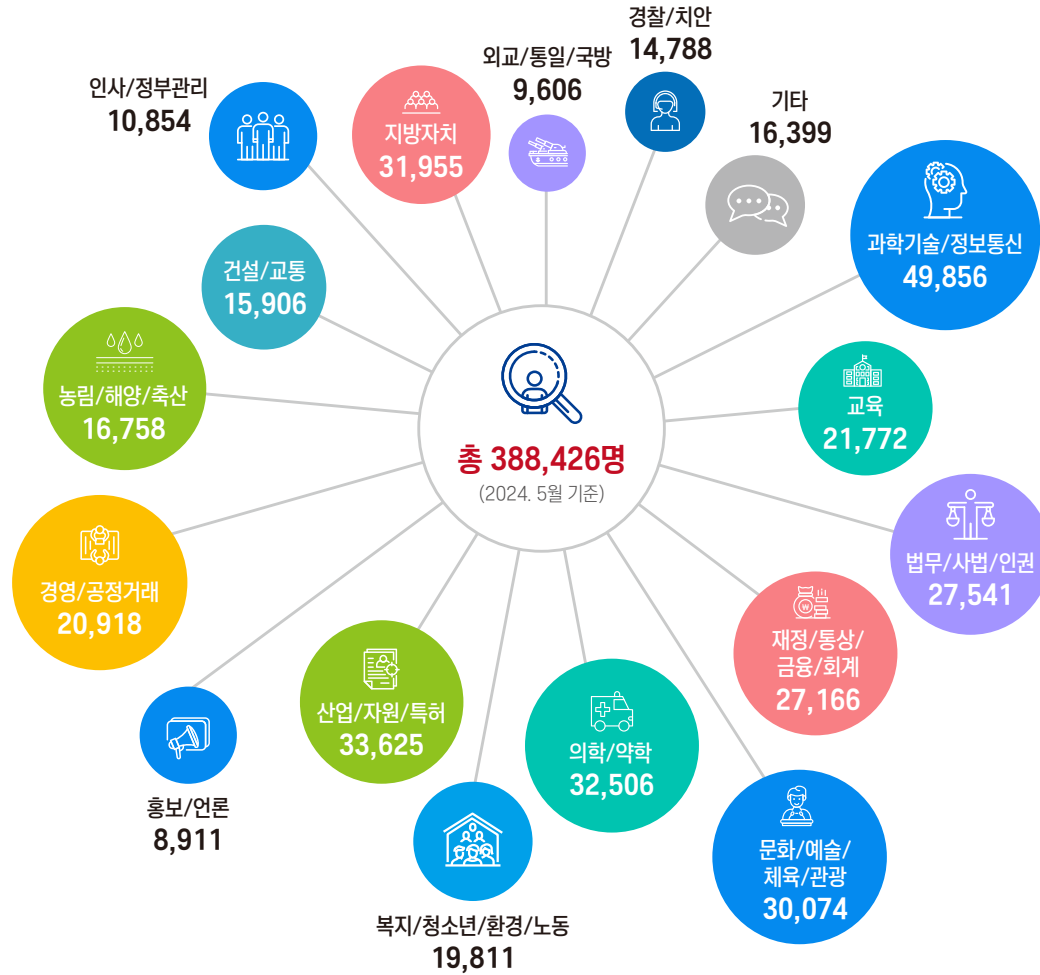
총 388,426명
(2024. 5월 기준)

인사/정부관리
10,854

지방자치
31,955

외교/통일/국방
9,606

경찰/치안
14,788

기타
16,399

과학기술/정보통신
49,856

건설/교통
15,906

농림/해양/축산
16,758

교육
21,772

법무/사법/인권
27,541

경영/공정거래
20,918

재정/통상/금융/회계
27,166

산업/자원/특허
33,625

의학/약학
32,506

홍보/언론
8,911

문화/예술/체육/관광
30,074

복지/청소년/환경/노동
19,811